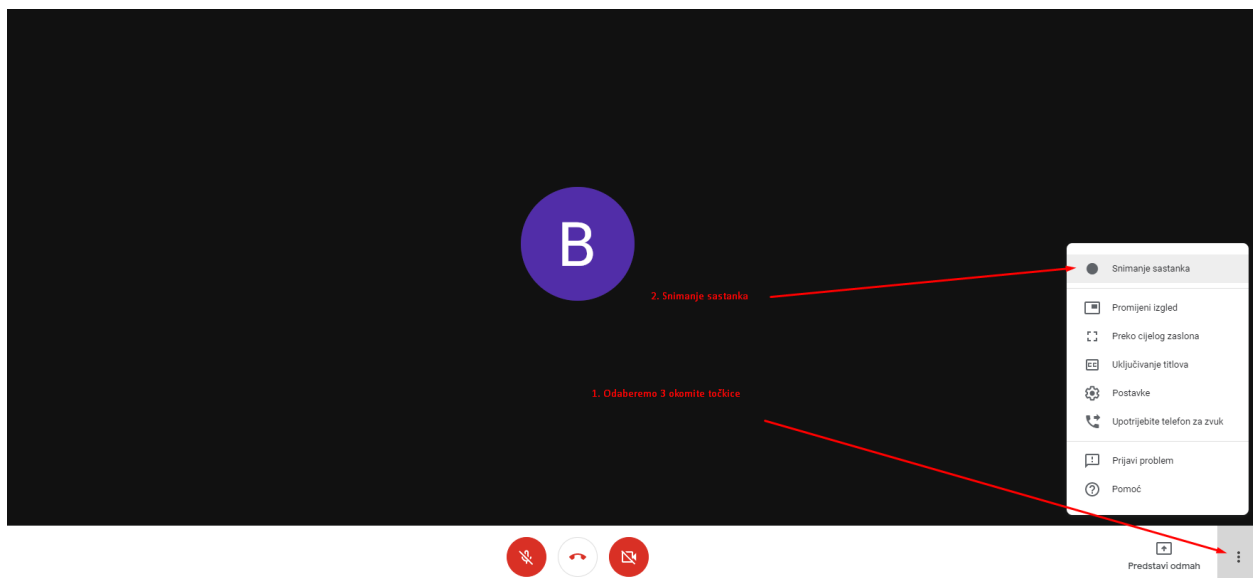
B

2. Snimanje sastanka

1. Odaberemo 3 okomite točkice

Snimanje sastanka

Promijeni izgled

Preko cijelog zaslona

Uključivanje titlova

Postavke

Upotrijebite telefon za zvuk

Prijavi problem

Pomoć

Predstavi odmah